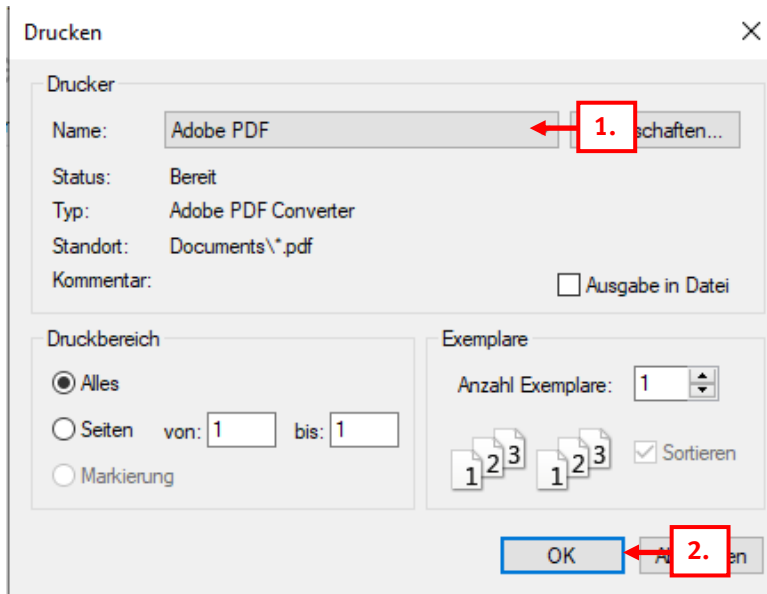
Drucken

Drucker

Name: Adobe PDF

1. schaften...

Status: Bereit

Typ: Adobe PDF Converter

Standort: Documents\*.pdf

Kommentar:

Ausgabe in Datei

Druckbereich

Alles

Seiten von: 1 bis: 1

Markierung

Exemplare

Anzahl Exemplare: 1

1 2 3 1 2 3

Sortieren

OK

2. A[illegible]en